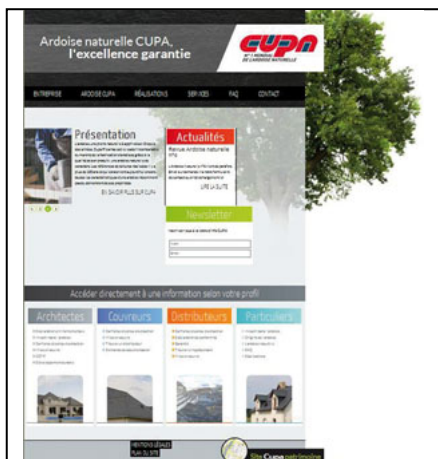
Ardoise naturelle CUPA, l'excellence garantie

CUPA
N°1 MONDIAL DE L'ARDOISE NATURELLE

ENTREPRISE ARDOISE CUPA RÉALISATIONS SERVICES FAQ CONTACT

Présentation

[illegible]

EN SAVOIR PLUS SUR CUPA

Actualités

Revue Ardoise Naturelle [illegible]

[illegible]

LIRE LA SUITE

Newsletter

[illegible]

Accéder directement à une information selon votre profil

Architectes

Couvreurs

Distributeurs

Particuliers

MENTIONS LÉGALES
PLAN DU SITE

Site Cupa patrimoine